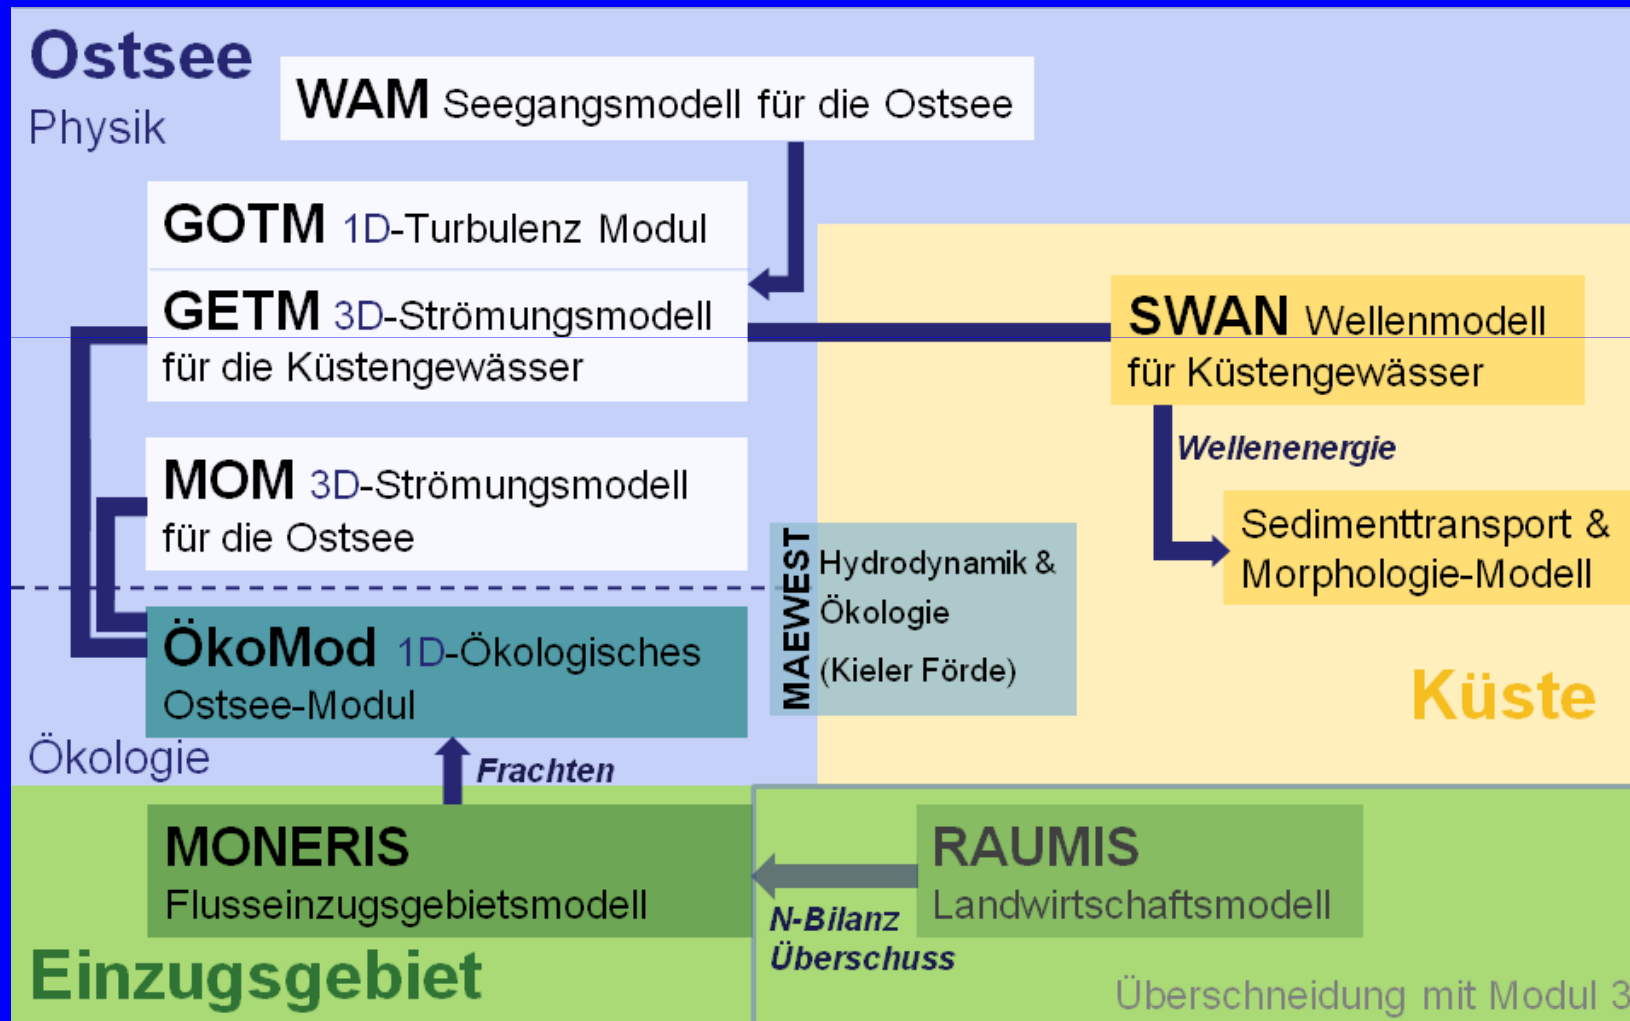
Ostsee
Physik

WAM Seegangsmodell für die Ostsee

GOTM 1D-Turbulenz Modul

GETM 3D-Strömungsmodell für die Küstengewässer

SWAN Wellenmodell für Küstengewässer

Wellenenergie

MOM 3D-Strömungsmodell für die Ostsee

Sedimenttransport & Morphologie-Modell

MAEWEST

Hydrodynamik & Ökologie (Kieler Förde)

ÖkoMod 1D-Ökologisches Ostsee-Modul

Küste

Ökologie

Frachten

MONERIS Flusseinzugsgebietsmodell

RAUMIS Landwirtschaftsmodell

N-Bilanz Überschuss

Einzugsgebiet

Überschneidung mit Modul 3